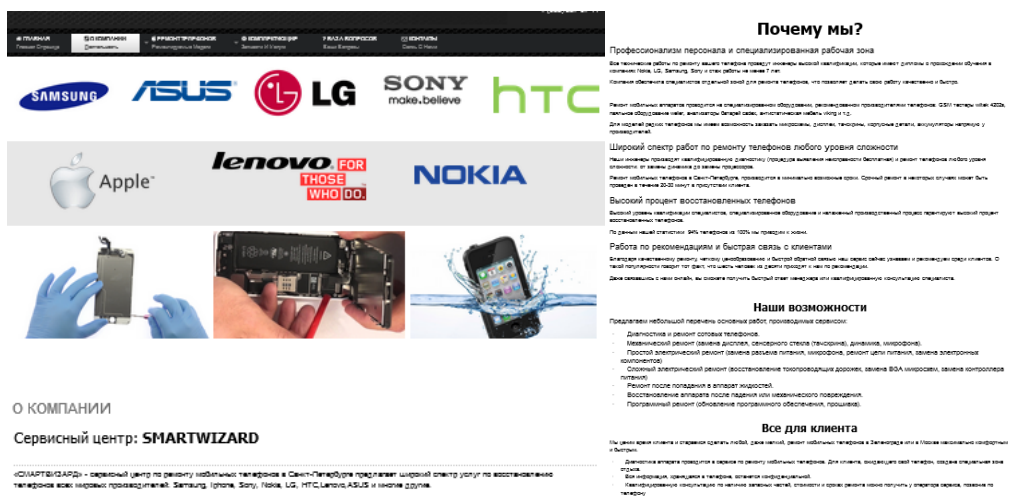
ГЛАВНАЯ
Главная Страница
О КОМПАНИИ
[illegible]
РЕМОНТ ТЕЛЕФОНОВ
Ремонтируемые Модели
О КОМПАНИИ
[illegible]
БАЗА ВОПРОСОВ
Ваши Вопросы
КОНТАКТЫ
Связь С Нами

SAMSUNG
ASUS
LG
SONY
make.believe
htc
Apple
lenovo FOR THOSE WHO DO.
NOKIA

О КОМПАНИИ

Сервисный центр: SMARTWIZARD

«СМАРТВИЗАРД» - сервисный центр по ремонту мобильных телефонов в Санкт-Петербурге предлагает широкий спектр услуг по восстановлению телефонов всех мировых производителей: Samsung, Iphone, Sony, Nokia, LG, HTC,Lenovo,ASUS и многих других.

Почему мы?

Профессионализм персонала и специализированная рабочая зона

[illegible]

Широкий спектр работ по ремонту телефонов любого уровня сложности

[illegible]

Высокий процент восстановленных телефонов

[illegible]

Работа по рекомендациям и быстрая связь с клиентами

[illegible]

Наши возможности

Предлагаем небольшой перечень основных работ, производимых сервисом:

Диагностика и ремонт сотовых телефонов.
Механический ремонт (замена дисплея, сенсорного стекла (тачскрина), динамика, микрофона).
Простой электрический ремонт (замена разъема питания, микрофона, ремонт цепи питания, замена электронных компонентов)
Сложный электрический ремонт (восстановление токопроводящих дорожек, замена BGA микросхем, замена контроллера питания)
Ремонт после попадания в аппарат жидкостей.
Восстановление аппарата после падения или механического повреждения.
Программный ремонт (обновление программного обеспечения, прошивка).

Все для клиента

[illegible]